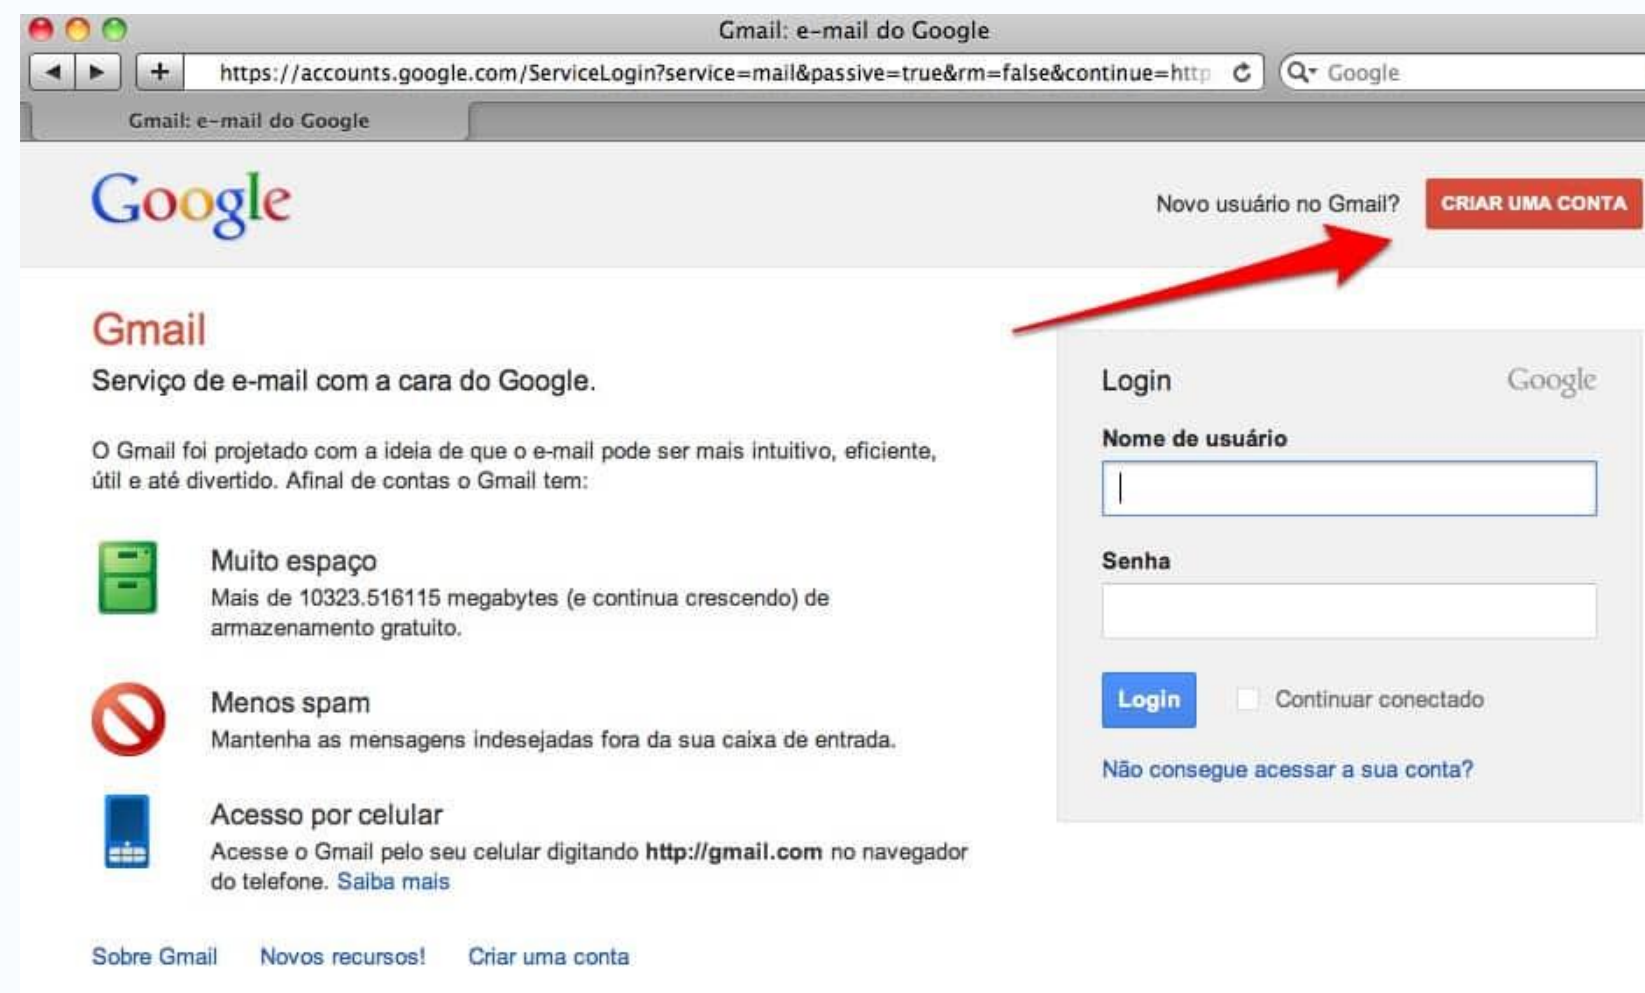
Gmail: e-mail do Google

https://accounts.google.com/ServiceLogin?service=mail&passive=true&rm=false&continue=http

Google

Gmail: e-mail do Google

Google

Novo usuário no Gmail? CRIAR UMA CONTA

Gmail

Serviço de e-mail com a cara do Google.

O Gmail foi projetado com a ideia de que o e-mail pode ser mais intuitivo, eficiente, útil e até divertido. Afinal de contas o Gmail tem:

Muito espaço
Mais de 10323.516115 megabytes (e continua crescendo) de armazenamento gratuito.

Menos spam
Mantenha as mensagens indesejadas fora da sua caixa de entrada.

Acesso por celular
Acesse o Gmail pelo seu celular digitando **http://gmail.com** no navegador do telefone. Saiba mais

Sobre Gmail   Novos recursos!   Criar uma conta

Login   Google

Nome de usuário

Senha

Login   Continuar conectado

Não consegue acessar a sua conta?